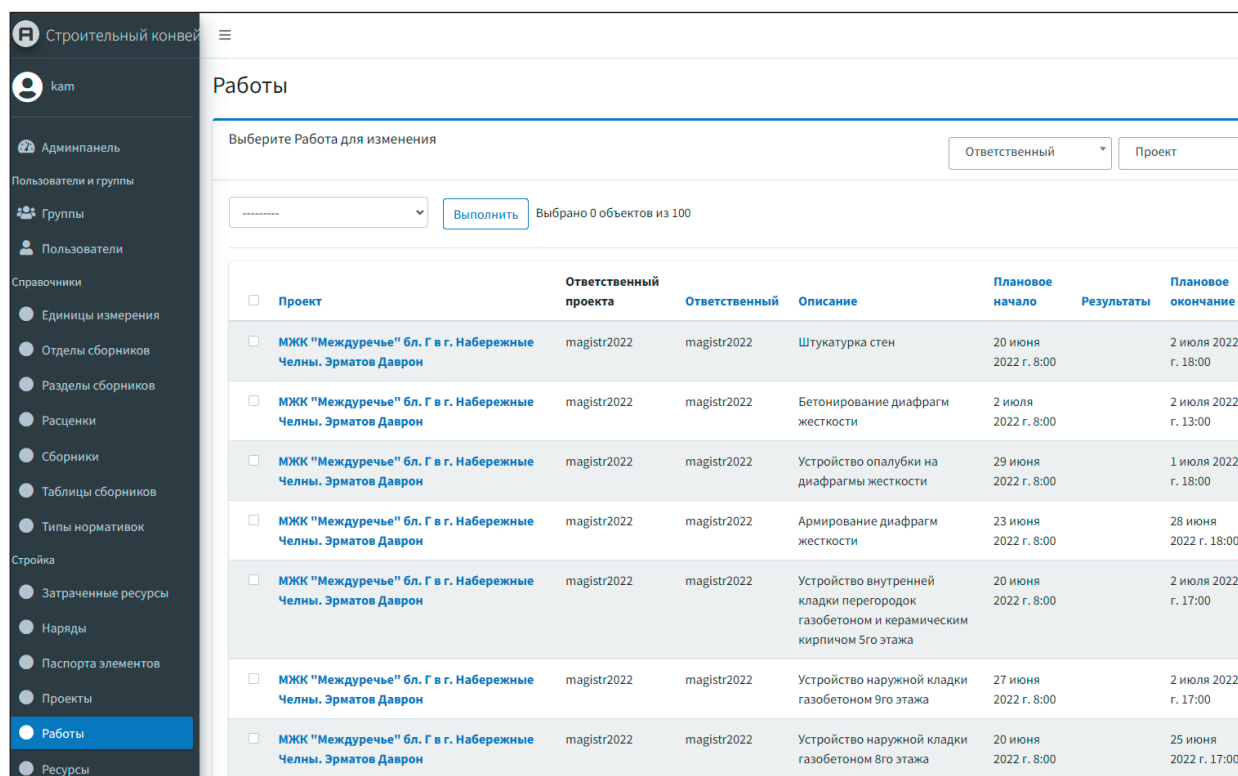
Строительный конвей

kam

Админпанель
Пользователи и группы
Группы
Пользователи
Справочники
Единицы измерения
Отделы сборников
Разделы сборников
Расценки
Сборники
Таблицы сборников
Типы нормативок
Стройка
Затраченные ресурсы
Наряды
Паспорта элементов
Проекты
Работы
Ресурсы

≡

Работы

Выберите Работа для изменения

Ответственный
Проект

---------
Выполнить
Выбрано 0 объектов из 100

| | Проект | Ответственный проекта | Ответственный | Описание | Плановое начало | Результаты | Плановое окончание |
|---|---|---|---|---|---|---|---|
| | МЖК "Междуречье" бл. Г в г. Набережные Челны. Эрматов Даврон | magistr2022 | magistr2022 | Штукатурка стен | 20 июня 2022 г. 8:00 | | 2 июля 2022 г. 18:00 |
| | МЖК "Междуречье" бл. Г в г. Набережные Челны. Эрматов Даврон | magistr2022 | magistr2022 | Бетонирование диафрагм жесткости | 2 июля 2022 г. 8:00 | | 2 июля 2022 г. 13:00 |
| | МЖК "Междуречье" бл. Г в г. Набережные Челны. Эрматов Даврон | magistr2022 | magistr2022 | Устройство опалубки на диафрагмы жесткости | 29 июня 2022 г. 8:00 | | 1 июля 2022 г. 18:00 |
| | МЖК "Междуречье" бл. Г в г. Набережные Челны. Эрматов Даврон | magistr2022 | magistr2022 | Армирование диафрагм жесткости | 23 июня 2022 г. 8:00 | | 28 июня 2022 г. 18:00 |
| | МЖК "Междуречье" бл. Г в г. Набережные Челны. Эрматов Даврон | magistr2022 | magistr2022 | Устройство внутренней кладки перегородок газобетоном и керамическим кирпичом 5го этажа | 20 июня 2022 г. 8:00 | | 2 июля 2022 г. 17:00 |
| | МЖК "Междуречье" бл. Г в г. Набережные Челны. Эрматов Даврон | magistr2022 | magistr2022 | Устройство наружной кладки газобетоном 9го этажа | 27 июня 2022 г. 8:00 | | 2 июля 2022 г. 17:00 |
| | МЖК "Междуречье" бл. Г в г. Набережные Челны. Эрматов Даврон | magistr2022 | magistr2022 | Устройство наружной кладки газобетоном 8го этажа | 20 июня 2022 г. 8:00 | | 25 июня 2022 г. 17:00 |